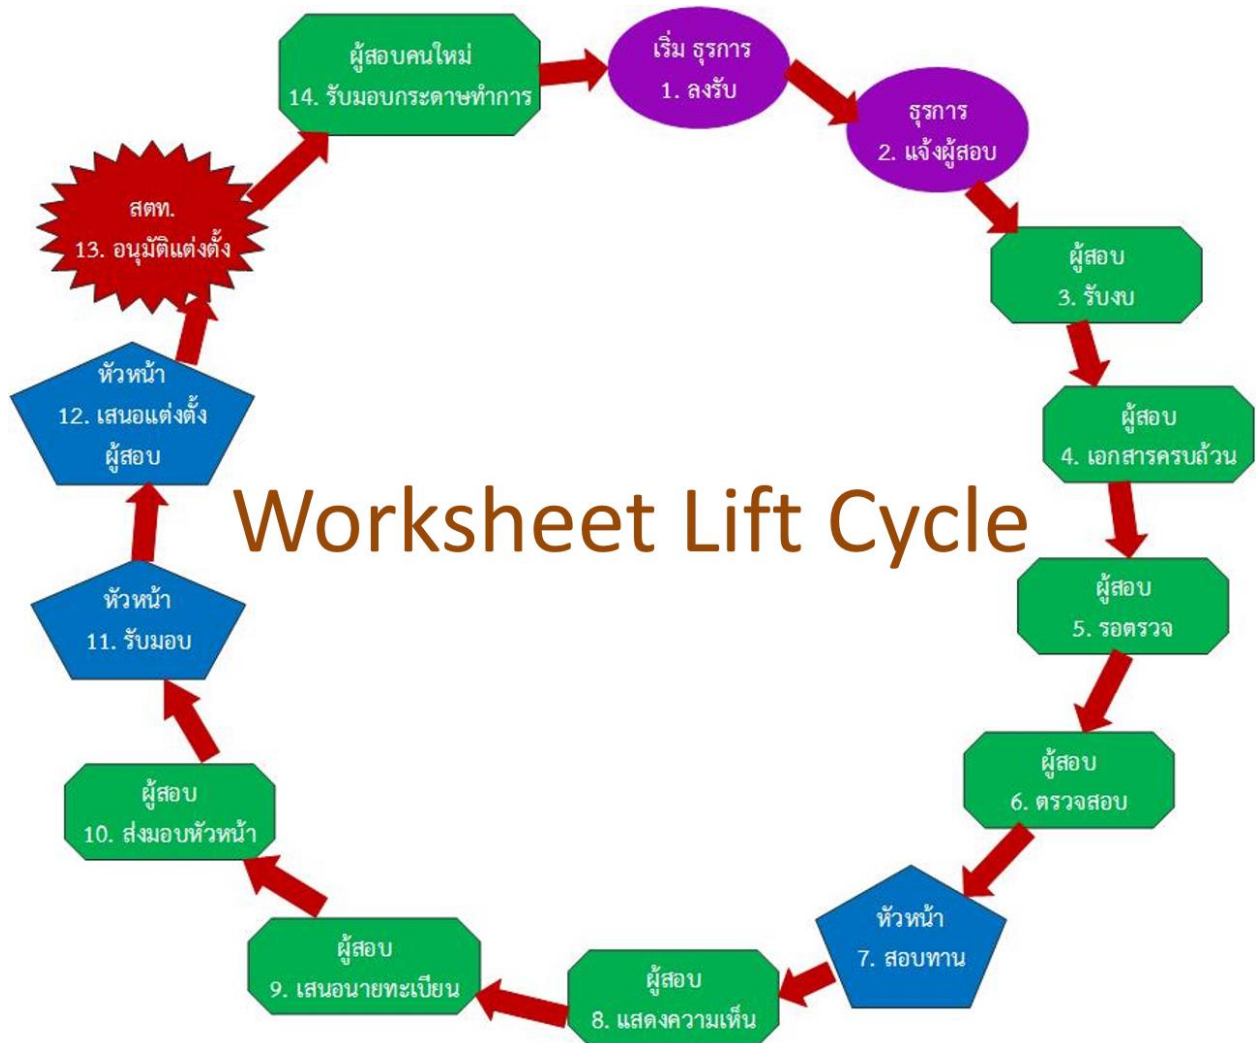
ผู้สอบคนใหม่
14. รับมอบกระดาษทำการ

เริ่ม ธุรการ
1. ลงรับ

ธุรการ
2. แจ้งผู้สอบ

ผู้สอบ
3. รับงบ

ผู้สอบ
4. เอกสารครบถ้วน

ผู้สอบ
5. รอตรวจ

ผู้สอบ
6. ตรวจสอบ

หัวหน้า
7. สอบทาน

ผู้สอบ
8. แสดงความเห็น

ผู้สอบ
9. เสนอนายทะเบียน

ผู้สอบ
10. ส่งมอบหัวหน้า

หัวหน้า
11. รับมอบ

หัวหน้า
12. เสนอแต่งตั้ง
ผู้สอบ

สตท.
13. อนุมัติแต่งตั้ง

Worksheet Lift Cycle